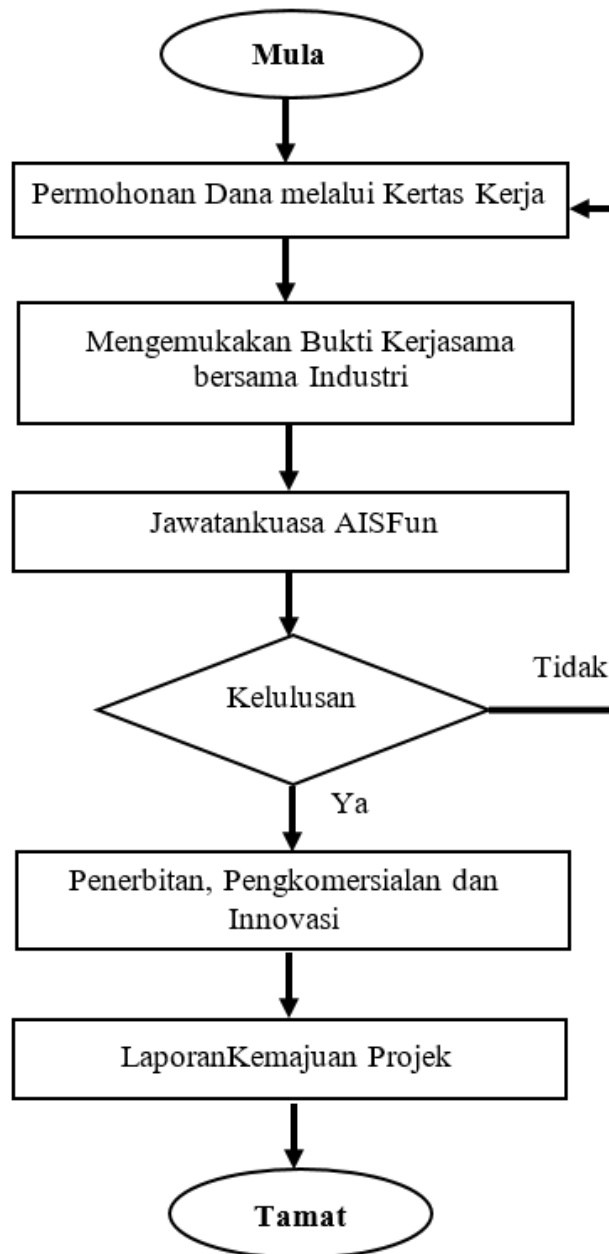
Mula

Permohonan Dana melalui Kertas Kerja

Mengemukakan Bukti Kerjasama bersama Industri

Jawatankuasa AISFun

Kelulusan

Tidak

Ya

Penerbitan, Pengkomersialan dan Innovasi

LaporanKemajuan Projek

Tamat